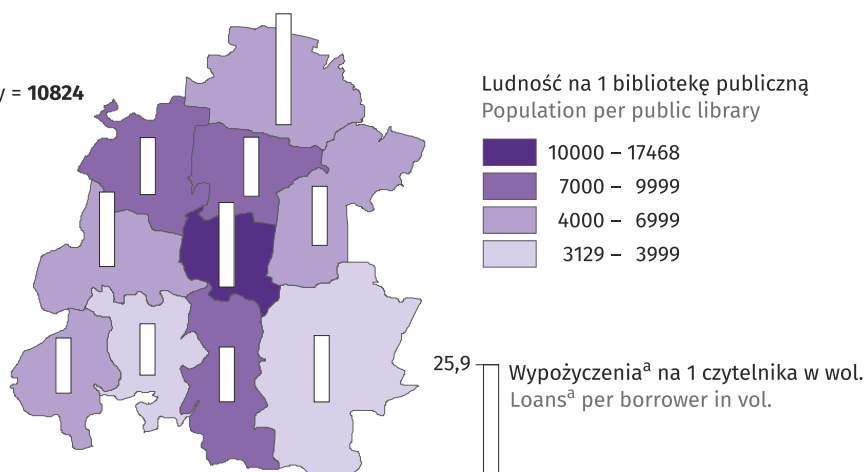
y = **10824**

Ludność na 1 bibliotekę publiczną
Population per public library

10000 – 17468
7000 – 9999
4000 – 6999
3129 – 3999

25,9

Wypożyczenia$^{a}$ na 1 czytelnika w wol.
Loans$^{a}$ per borrower in vol.